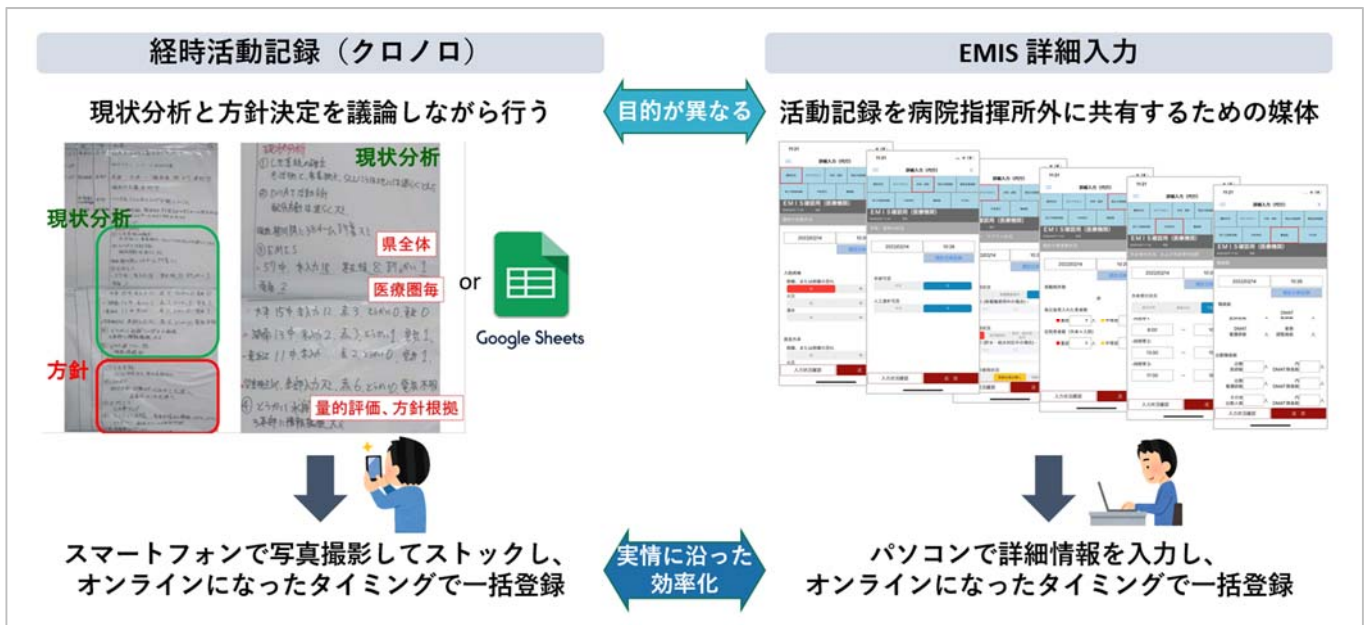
経時活動記録（クロノロ）

EMIS 詳細入力

現状分析と方針決定を議論しながら行う

目的が異なる

活動記録を病院指揮所外に共有するための媒体

現状分析

現状分析

県全体

医療圏毎

方針

量的評価、方針根拠

or

Google Sheets

スマートフォンで写真撮影してストックし、オンラインになったタイミングで一括登録

実情に沿った効率化

パソコンで詳細情報を入力し、オンラインになったタイミングで一括登録